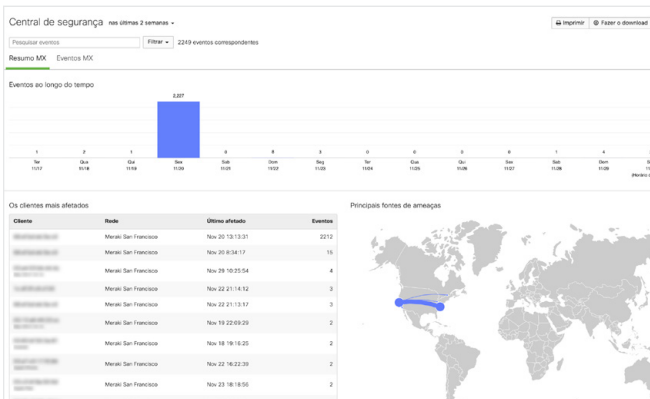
Central de segurança nas últimas 2 semanas

Imprimir Fazer o download

Pesquisar eventos Filtrar 2249 eventos correspondentes

Resumo MX Eventos MX

Eventos ao longo do tempo

2.227

| 1 | 2 | 1 | 2.227 | 0 | 0 | 3 | 1 | 0 | 0 | 0 | 0 | 1 | 4 |
|---|---|---|---|---|---|---|---|---|---|---|---|---|---|
| Ter 11/17 | Qua 11/18 | Qui 11/19 | Sex 11/20 | Sab 11/21 | Dom 11/22 | Seg 11/23 | Ter 11/24 | Qua 11/25 | Qui 11/26 | Sex 11/27 | Sab 11/28 | Dom 11/29 | S |

(Horário c

Os clientes mais afetados

| Cliente | Rede | Último afetado | Eventos |
|---|---|---|---|
| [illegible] | Meraki San Francisco | Nov 20 13:13:31 | 2212 |
| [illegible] | Meraki San Francisco | Nov 30 8:34:17 | 15 |
| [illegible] | Meraki San Francisco | Nov 29 10:25:54 | 4 |
| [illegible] | Meraki San Francisco | Nov 22 21:14:12 | 3 |
| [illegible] | Meraki San Francisco | Nov 22 21:13:17 | 3 |
| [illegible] | Meraki San Francisco | Nov 19 22:09:29 | 2 |
| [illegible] | Meraki San Francisco | Nov 18 19:16:25 | 2 |
| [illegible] | Meraki San Francisco | Nov 22 16:22:39 | 2 |
| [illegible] | Meraki San Francisco | Nov 23 18:18:50 | 2 |

Principais fontes de ameaças